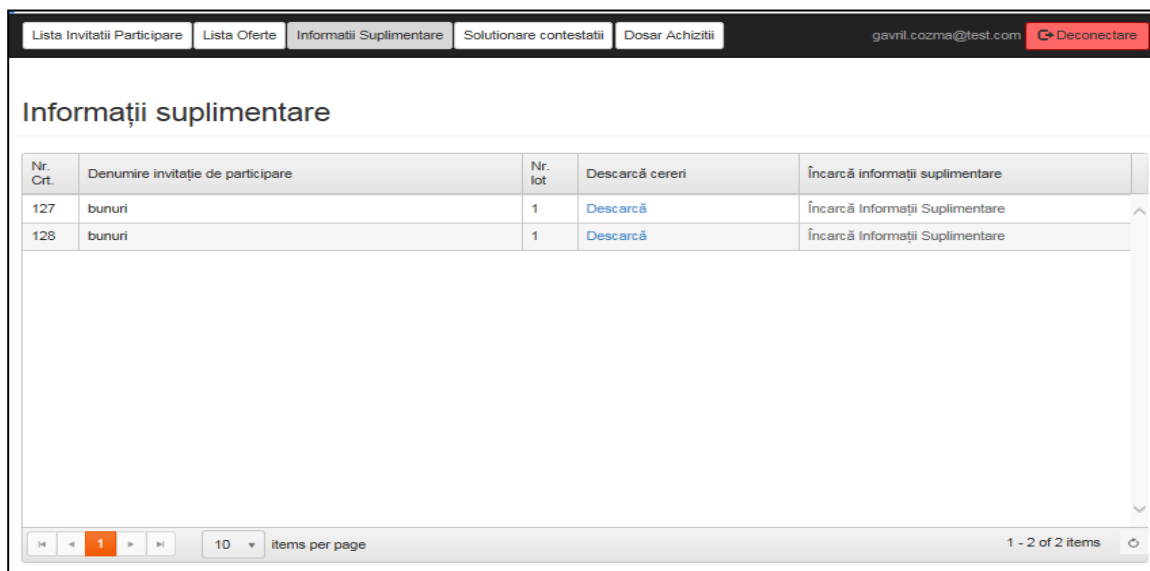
Lista Invitatii Participare | Lista Oferte | Informatii Suplimentare | Solutionare contestatii | Dosar Achizitii

gavril.cozma@test.com | Deconectare

Informații suplimentare

| Nr. Crt. | Denumire invitație de participare | Nr. lot | Descarcă cereri | Încarcă informații suplimentare |
|---|---|---|---|---|
| 127 | bunuri | 1 | Descarcă | Încarcă Informații Suplimentare |
| 128 | bunuri | 1 | Descarcă | Încarcă Informații Suplimentare |

1

10 items per page

1 - 2 of 2 items